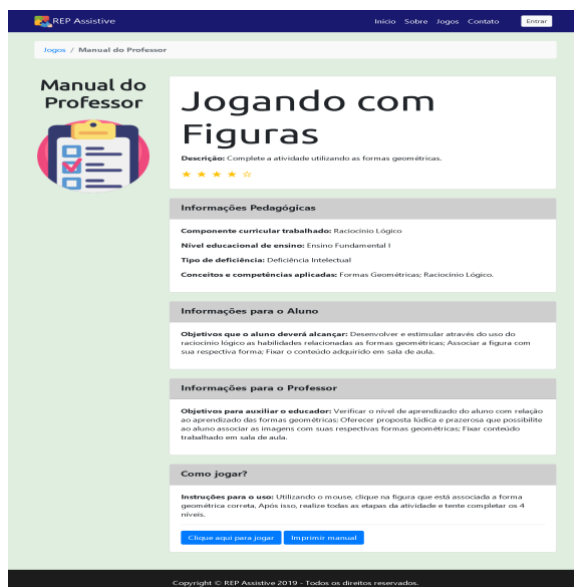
REP Assistive

Inicio Sobre Jogos Contato Entrar

Jogos / Manual do Professor

Manual do Professor

Jogando com Figuras

**Descrição:** Complete a atividade utilizando as formas geométricas.

★ ★ ★ ★ ☆

Informações Pedagógicas

**Componente curricular trabalhado:** Raciocínio Lógico

**Nível educacional de ensino:** Ensino Fundamental I

**Tipo de deficiência:** Deficiência Intelectual

**Conceitos e competências aplicadas:** Formas Geométricas; Raciocínio Lógico.

Informações para o Aluno

**Objetivos que o aluno deverá alcançar:** Desenvolver e estimular através do uso do raciocínio lógico as habilidades relacionadas as formas geométricas; Associar a figura com sua respectiva forma; Fixar o conteúdo adquirido em sala de aula.

Informações para o Professor

**Objetivos para auxiliar o educador:** Verificar o nível de aprendizado do aluno com relação ao aprendizado das formas geométricas; Oferecer proposta lúdica e prazerosa que possibilite ao aluno associar as imagens com suas respectivas formas geométricas; Fixar conteúdo trabalhado em sala de aula.

Como jogar?

**Instruções para o uso:** Utilizando o mouse, clique na figura que está associada a forma geométrica correta, Após isso, realize todas as etapas da atividade e tente completar os 4 níveis.

Clique aqui para jogar Imprimir manual

Copyright © REP Assistive 2019 - Todos os direitos reservados.